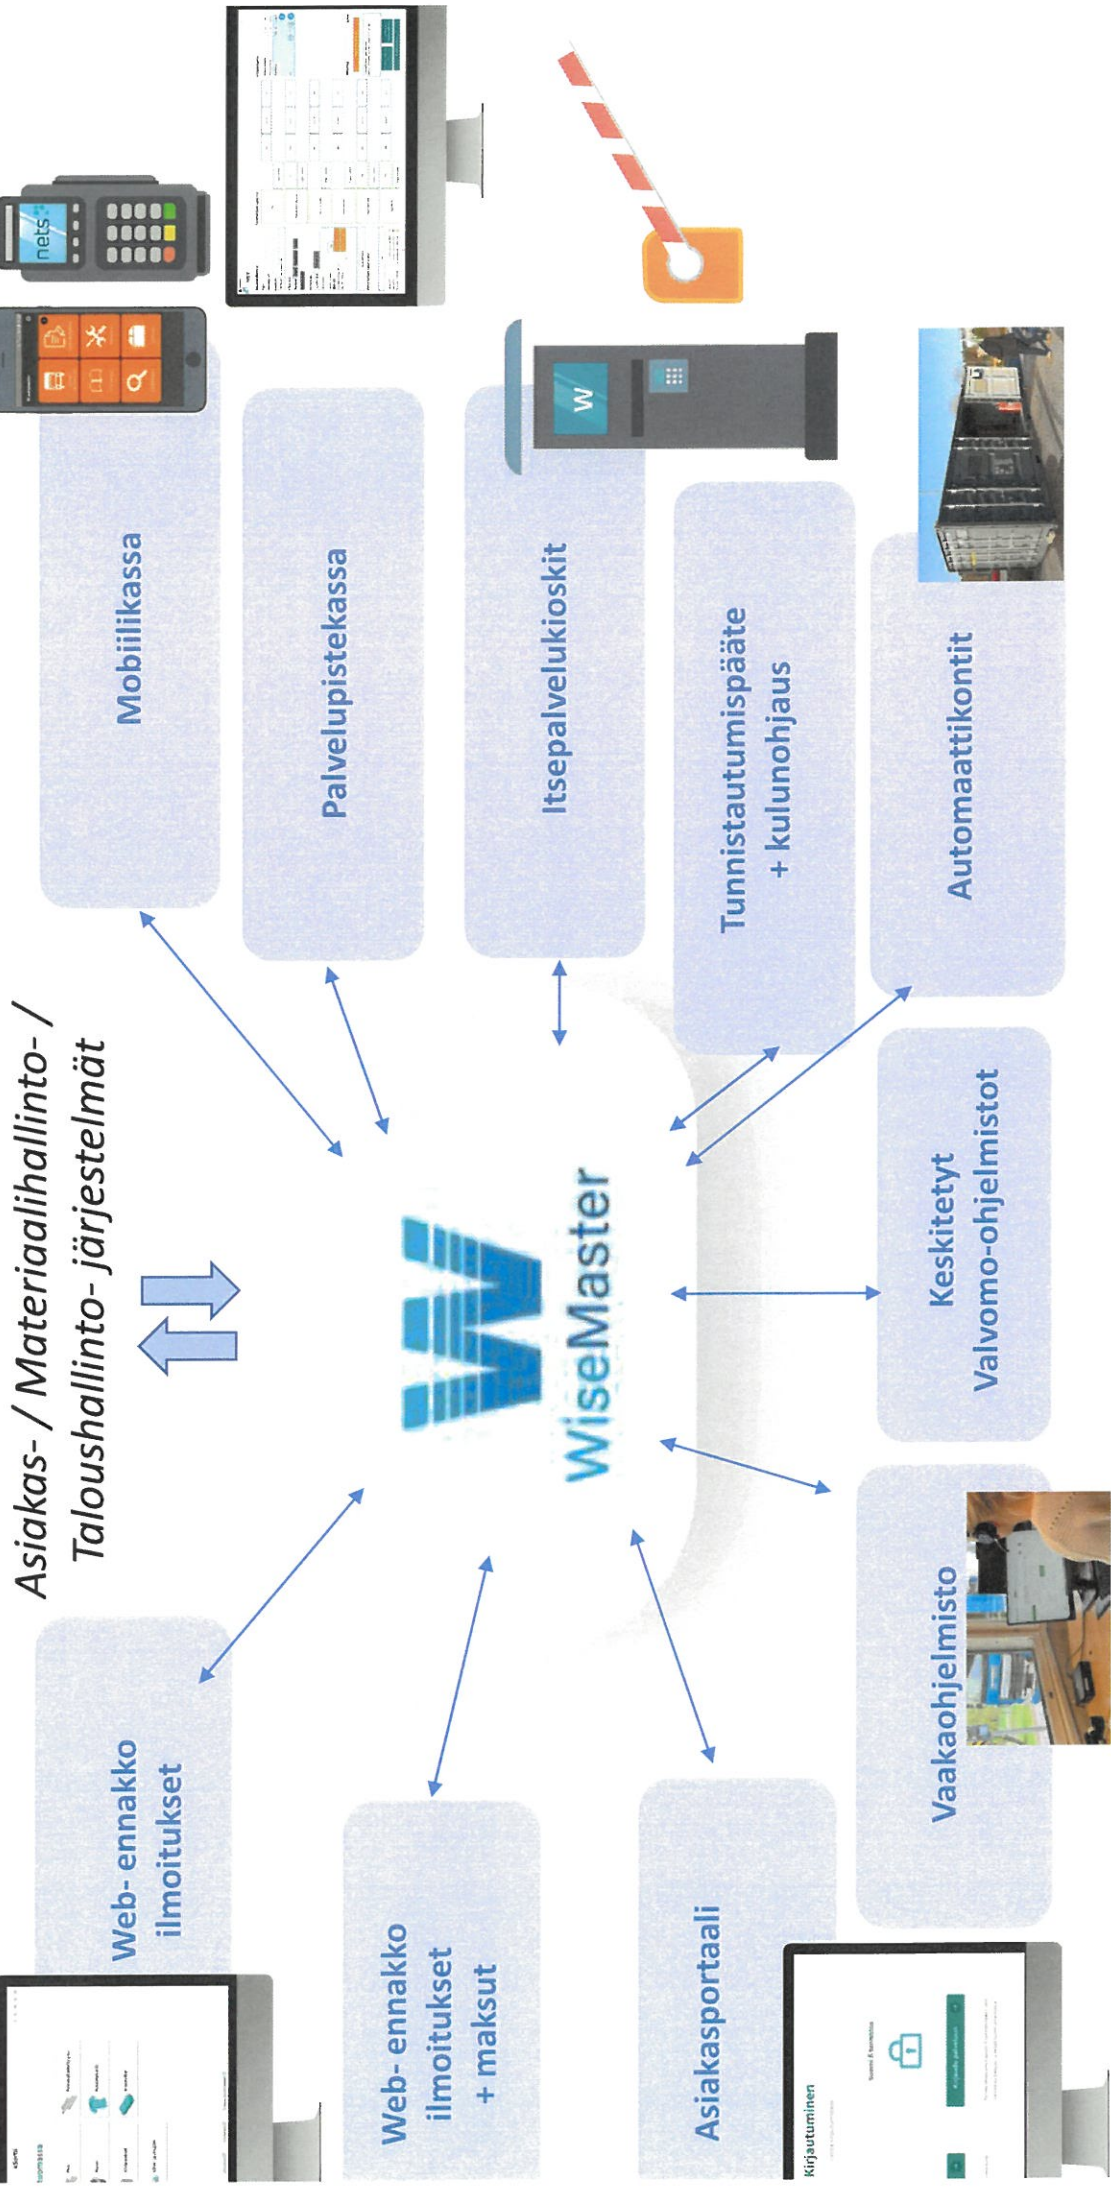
Asiakas- / Materiaalihallinto- / Taloushallinto- järjestelmät

WiseMaster

Mobiilikassa

Palvelupistekassa

Itsepalvelukioskit

Tunnistautumispääte + kulunohjaus

Automaattikontit

Keskitetyt Valvomo-ohjelmistot

Vaakaohjelmisto

Asiakasportaali

Web- ennakko ilmoitukset + maksut

Web- ennakko ilmoitukset

nets

W

Kirjautuminen